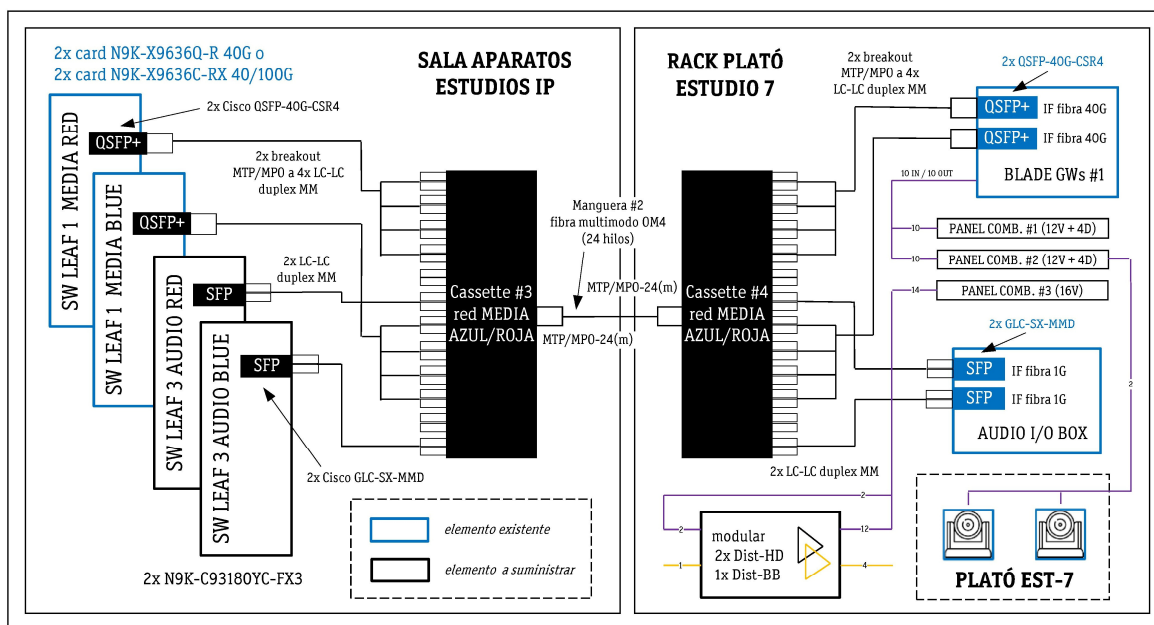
2x card N9K-X9636Q-R 40G o
2x card N9K-X9636C-RX 40/100G

SALA APARATOS
ESTUDIOS IP

2x Cisco QSFP-40G-CSR4

QSFP+

SW LEAF 1 MEDIA RED

2x breakout
MTP/MPO a 4x LC-LC
duplex MM

QSFP+

SW LEAF 1 MEDIA BLUE

2x LC-LC
duplex MM

SFP

SW LEAF 3 AUDIO RED

SFP

SW LEAF 3 AUDIO BLUE

2x Cisco GLC-SX-MMD

2x N9K-C93180YC-FX3

Cassette #3
red MEDIA
AZUL/ROJA

Manguera #2
fibra multimodo OM4
(24 hilos)

MTP/MPO-24(m)

MTP/MPO-24(m)

elemento existente

elemento a suministrar

RACK PLATÓ
ESTUDIO 7

2x breakout
MTP/MPO a 4x
LC-LC duplex MM

2x QSFP-40G-CSR4

QSFP+ IF fibra 40G

QSFP+ IF fibra 40G

BLADE GWs #1

10 IN / 10 OUT

10

PANEL COMB. #1 (12V + 4D)

10

PANEL COMB. #2 (12V + 4D)

14

PANEL COMB. #3 (16V)

Cassette #4
red MEDIA
AZUL/ROJA

2x GLC-SX-MMD

SFP IF fibra 1G

SFP IF fibra 1G

AUDIO I/O BOX

2

2x LC-LC duplex MM

2

2

12

modular
2x Dist-HD
1x Dist-BB

1

4

PLATÓ EST-7